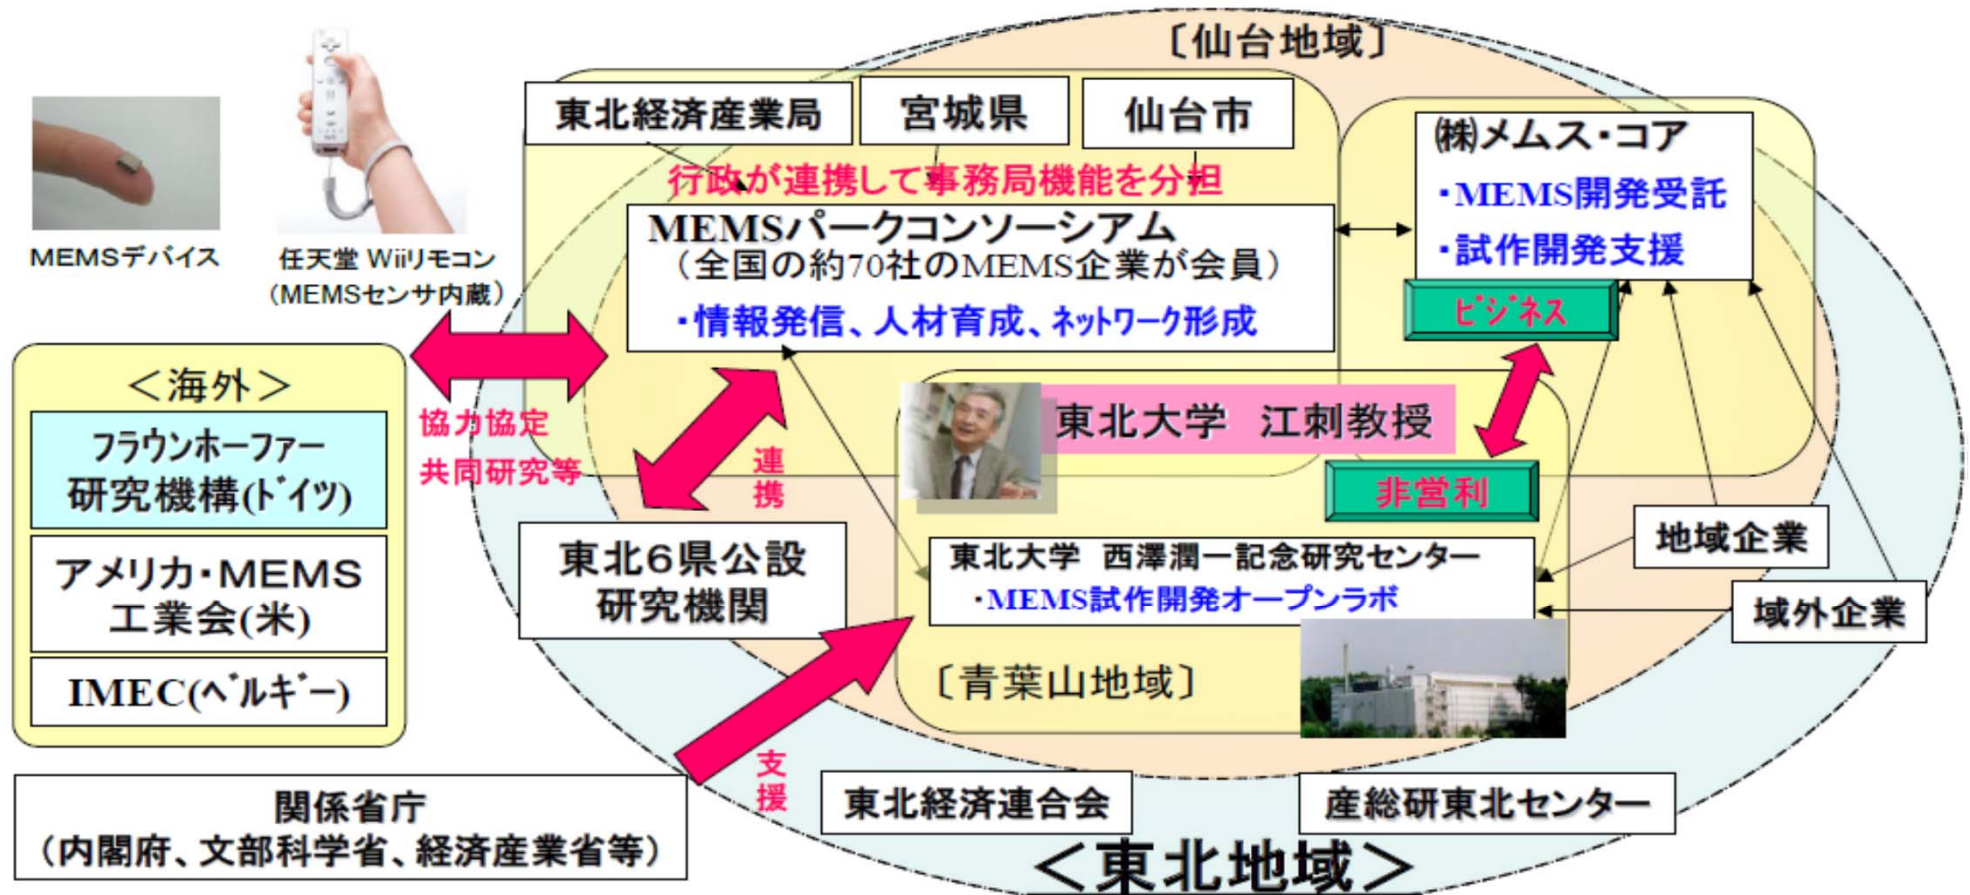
〔仙台地域〕

MEMSデバイス

任天堂 Wiiリモコン（MEMSセンサ内蔵）

東北経済産業局

宮城県

仙台市

行政が連携して事務局機能を分担

MEMSパークコンソーシアム（全国の約70社のMEMS企業が会員）
・情報発信、人材育成、ネットワーク形成

㈱メムス・コア
・MEMS開発受託
・試作開発支援

ビジネス

＜海外＞

フラウンホーファー研究機構(ドイツ)

アメリカ・MEMS工業会(米)

IMEC(ベルギー)

協力協定
共同研究等

連携

東北大学　江刺教授

非営利

東北6県公設研究機関

東北大学　西澤潤一記念研究センター
・MEMS試作開発オープンラボ

地域企業

域外企業

〔青葉山地域〕

支援

関係省庁（内閣府、文部科学省、経済産業省等）

東北経済連合会

産総研東北センター

＜東北地域＞